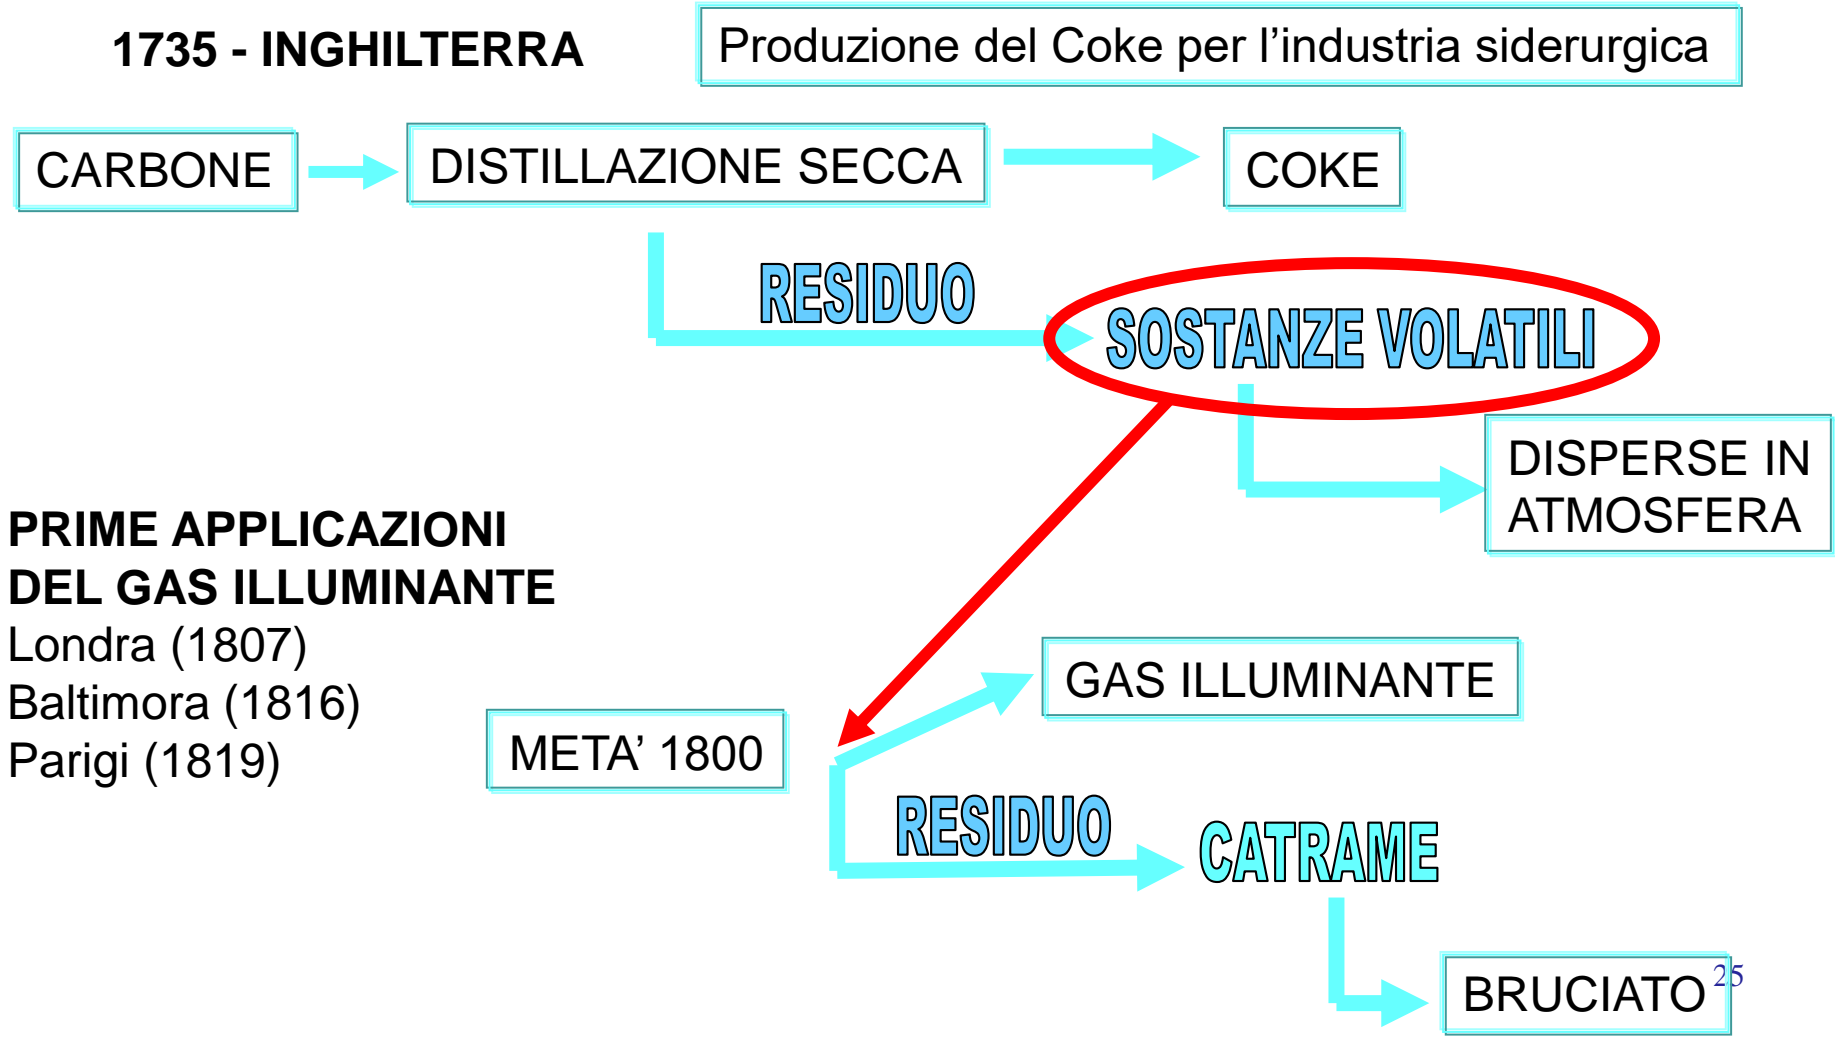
1735 - INGHILTERRA

Produzione del Coke per l’industria siderurgica

CARBONE

DISTILLAZIONE SECCA

COKE

RESIDUO

SOSTANZE VOLATILI

DISPERSE IN ATMOSFERA

PRIME APPLICAZIONI DEL GAS ILLUMINANTE
Londra (1807)
Baltimora (1816)
Parigi (1819)

META’ 1800

GAS ILLUMINANTE

RESIDUO

CATRAME

BRUCIATO

25